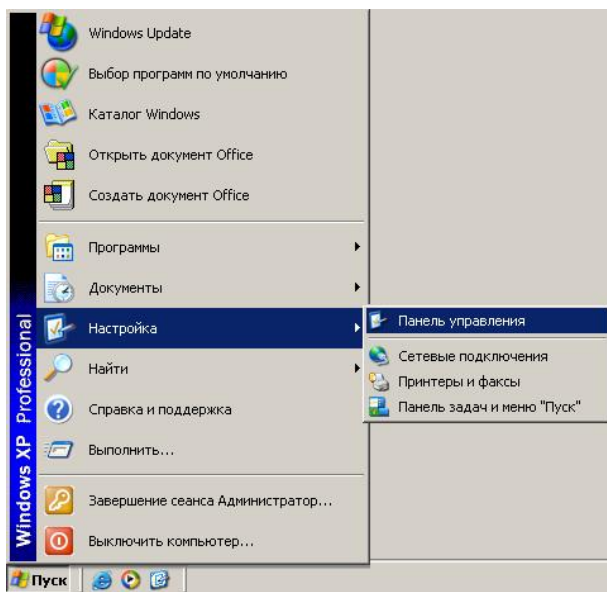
Windows Update
Выбор программ по умолчанию
Каталог Windows
Открыть документ Office
Создать документ Office
Программы
Документы
Настройка
Найти
Справка и поддержка
Выполнить...
Завершение сеанса Администратор...
Выключить компьютер...

Панель управления
Сетевые подключения
Принтеры и факсы
Панель задач и меню "Пуск"

Windows XP Professional

Пуск